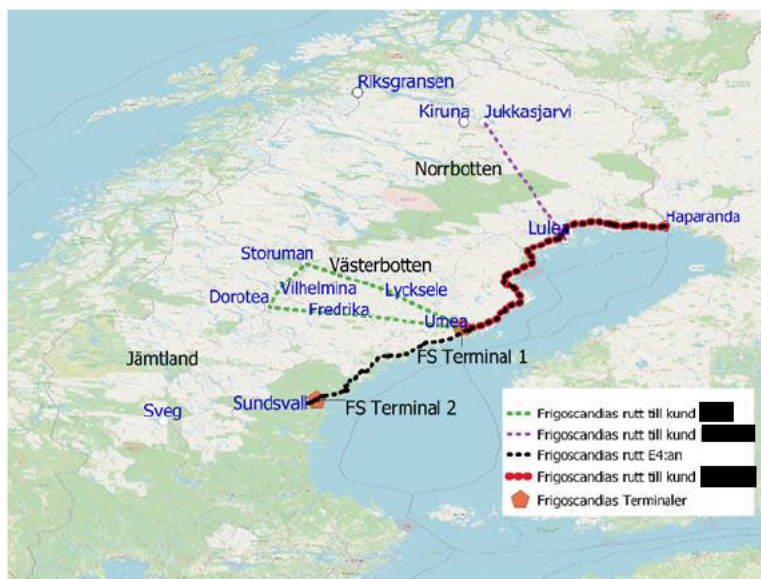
Riksgransen
Kiruna
Jukkasjarvi
Norrbotten
Luleå
Haparanda
Storuman
Västerbotten
Vilhelmina
Lycksele
Dorotea
Fredrika
Umea
FS Terminal 1
Jämtland
Sundsvall
FS Terminal 2
Sveg

Frigoscandias rutt till kund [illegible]
Frigoscandias rutt till kund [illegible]
Frigoscandias rutt E4:an
Frigoscandias rutt till kund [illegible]
Frigoscandias Terminaler